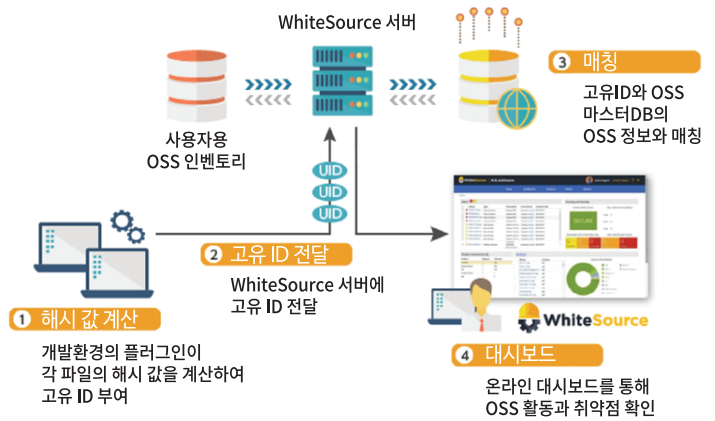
WhiteSource 서버

3 매칭

고유ID와 OSS 마스터DB의 OSS 정보와 매칭

사용자용 OSS 인벤토리

UID
UID
UID

2 고유 ID 전달

WhiteSource 서버에 고유 ID 전달

1 해시 값 계산

개발환경의 플러그인이 각 파일의 해시 값을 계산하여 고유 ID 부여

WhiteSource

4 대시보드

온라인 대시보드를 통해 OSS 활동과 취약점 확인